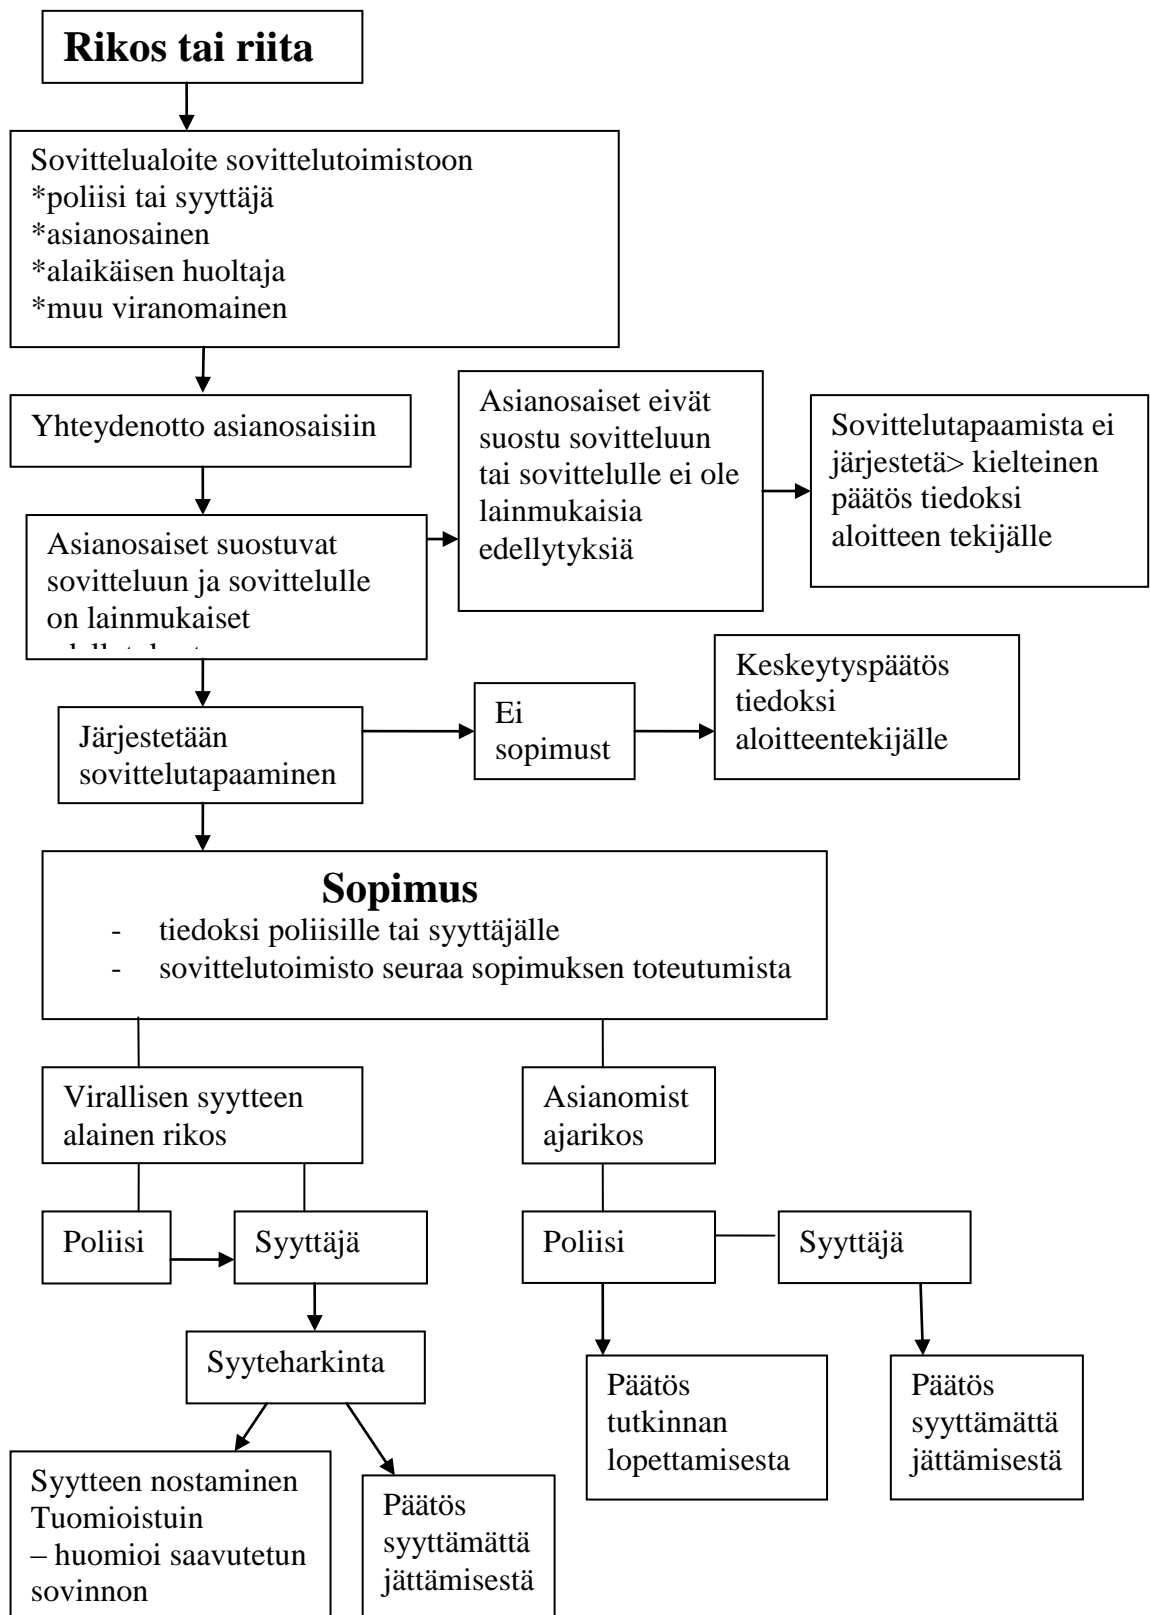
Rikos tai riita

Sovittelualoite sovittelutoimistoon
*poliisi tai syyttäjä
*asianosainen
*alaikäisen huoltaja
*muu viranomainen

Yhteydenotto asianosaisiin

Asianosaiset eivät suostu sovitteluun tai sovittelulle ei ole lainmukaisia edellytyksiä

Sovittelutapaamista ei järjestetä> kielteinen päätös tiedoksi aloitteen tekijälle

Asianosaiset suostuvat sovitteluun ja sovittelulle on lainmukaiset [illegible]

Järjestetään sovittelutapaaminen

Ei sopimust

Keskeytyspäätös tiedoksi aloitteentekijälle

Sopimus
- tiedoksi poliisille tai syyttäjälle
- sovittelutoimisto seuraa sopimuksen toteutumista

Virallisen syytteen alainen rikos

Asianomist ajarikos

Poliisi

Syyttäjä

Poliisi

Syyttäjä

Syyteharkinta

Päätös tutkinnan lopettamisesta

Päätös syyttämättä jättämisestä

Syytteen nostaminen Tuomioistuin – huomioi saavutetun sovinnon

Päätös syyttämättä jättämisestä